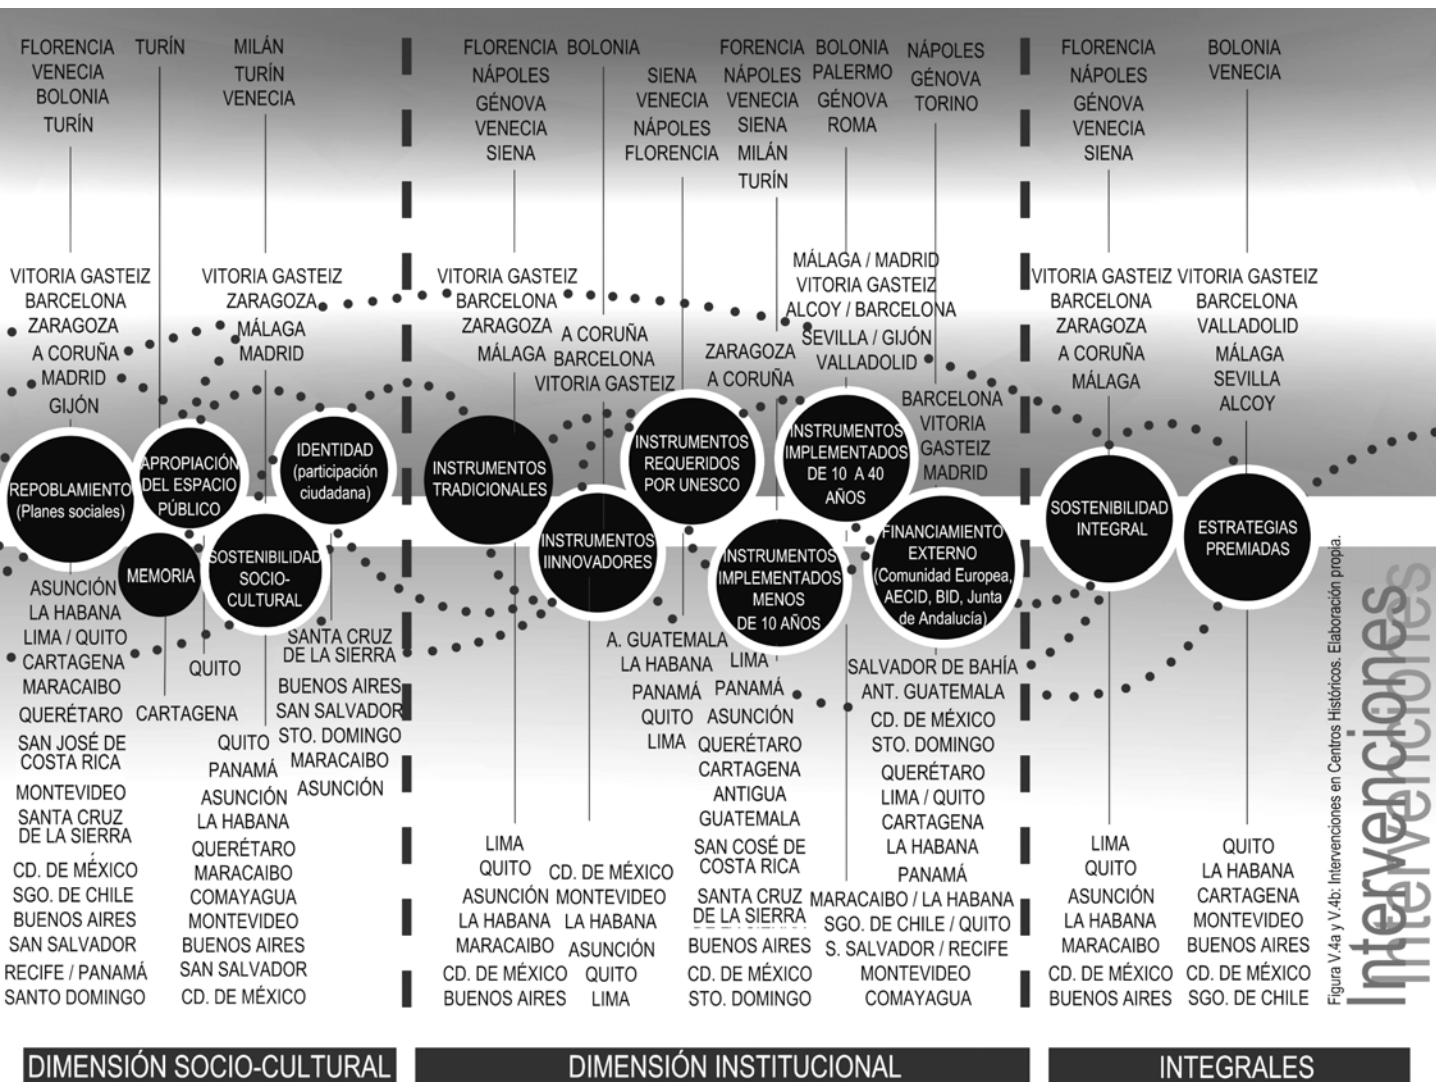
FLORENCIA VENECIA BOLONIA TURÍN

TURÍN

MILÁN TURÍN VENECIA

FLORENCIA NÁPOLES GÉNOVA VENECIA SIENA

BOLONIA

SIENA VENECIA NÁPOLES FLORENCIA

FORENCIA NÁPOLES VENECIA SIENA MILÁN TURÍN

BOLONIA PALERMO GÉNOVA ROMA

NÁPOLES GÉNOVA TORINO

FLORENCIA NÁPOLES GÉNOVA VENECIA SIENA

BOLONIA VENECIA

VITORIA GASTEIZ BARCELONA ZARAGOZA A CORUÑA MADRID GIJÓN

VITORIA GASTEIZ ZARAGOZA MÁLAGA MADRID

VITORIA GASTEIZ BARCELONA ZARAGOZA MÁLAGA

A CORUÑA BARCELONA VITORIA GASTEIZ

ZARAGOZA A CORUÑA

MÁLAGA / MADRID VITORIA GASTEIZ ALCOY / BARCELONA SEVILLA / GIJÓN VALLADOLID

BARCELONA VITORIA GASTEIZ MADRID

VITORIA GASTEIZ BARCELONA ZARAGOZA A CORUÑA MÁLAGA

VITORIA GASTEIZ BARCELONA VALLADOLID MÁLAGA SEVILLA ALCOY

REPOBLAMIENTO (Planes sociales)

APROPIACIÓN DEL ESPACIO PÚBLICO

IDENTIDAD (participación ciudadana)

MEMORIA

SOSTENIBILIDAD SOCIO-CULTURAL

INSTRUMENTOS TRADICIONALES

INSTRUMENTOS IINNOVADORES

INSTRUMENTOS REQUERIDOS POR UNESCO

INSTRUMENTOS IMPLEMENTADOS DE 10 A 40 AÑOS

INSTRUMENTOS IMPLEMENTADOS MENOS DE 10 AÑOS

FINANCIAMIENTO EXTERNO (Comunidad Europea, AECID, BID, Junta de Andalucía)

SOSTENIBILIDAD INTEGRAL

ESTRATEGIAS PREMIADAS

ASUNCIÓN LA HABANA LIMA / QUITO CARTAGENA MARACAIBO QUERÉTARO SAN JOSÉ DE COSTA RICA MONTEVIDEO SANTA CRUZ DE LA SIERRA CD. DE MÉXICO SGO. DE CHILE BUENOS AIRES SAN SALVADOR RECIFE / PANAMÁ SANTO DOMINGO

CARTAGENA

QUITO

QUITO PANAMÁ ASUNCIÓN LA HABANA QUERÉTARO MARACAIBO COMAYAGUA MONTEVIDEO BUENOS AIRES SAN SALVADOR CD. DE MÉXICO

SANTA CRUZ DE LA SIERRA BUENOS AIRES SAN SALVADOR STO. DOMINGO MARACAIBO ASUNCIÓN

LIMA QUITO ASUNCIÓN LA HABANA MARACAIBO CD. DE MÉXICO BUENOS AIRES

CD. DE MÉXICO MONTEVIDEO LA HABANA ASUNCIÓN QUITO LIMA

A. GUATEMALA LA HABANA PANAMÁ QUITO LIMA

LIMA PANAMÁ ASUNCIÓN QUERÉTARO CARTAGENA ANTIGUA GUATEMALA SAN COSÉ DE COSTA RICA SANTA CRUZ DE LA SIERRA BUENOS AIRES CD. DE MÉXICO STO. DOMINGO

SALVADOR DE BAHÍA ANT. GUATEMALA CD. DE MÉXICO STO. DOMINGO QUERÉTARO LIMA / QUITO CARTAGENA LA HABANA PANAMÁ MARACAIBO / LA HABANA SGO. DE CHILE / QUITO S. SALVADOR / RECIFE MONTEVIDEO COMAYAGUA

LIMA QUITO ASUNCIÓN LA HABANA MARACAIBO CD. DE MÉXICO BUENOS AIRES

QUITO LA HABANA CARTAGENA MONTEVIDEO BUENOS AIRES CD. DE MÉXICO SGO. DE CHILE

Intervenciones

Figura V.4a y V.4b: Intervenciones en Centros Históricos. Elaboración propia.

DIMENSIÓN SOCIO-CULTURAL

DIMENSIÓN INSTITUCIONAL

INTEGRALES